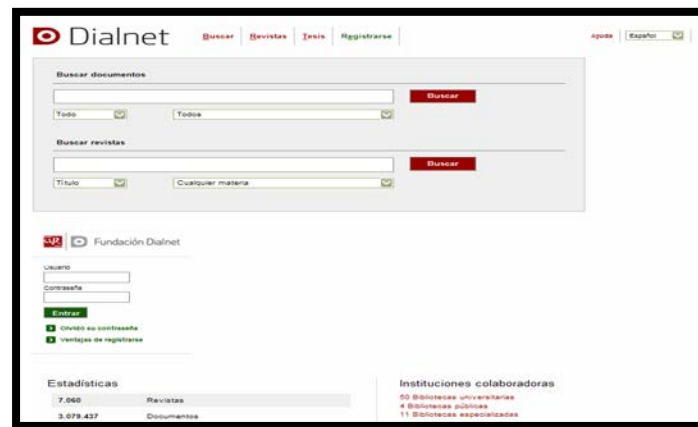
Dialnet Buscar Revistas Tesis Registrarse

Ayuda Español

Buscar documentos

Buscar

Todo

Todos

Buscar revistas

Buscar

Título

Cualquier materia

Fundación Dialnet

Usuario

Contraseña

Entrar

Olvidó su contraseña

Ventajas de registrarse

Estadísticas

| 7.060 | Revistas |
|---|---|
| 3.079.437 | Documentos |

Instituciones colaboradoras

50 Bibliotecas universitarias
4 Bibliotecas públicas
11 Bibliotecas especializadas